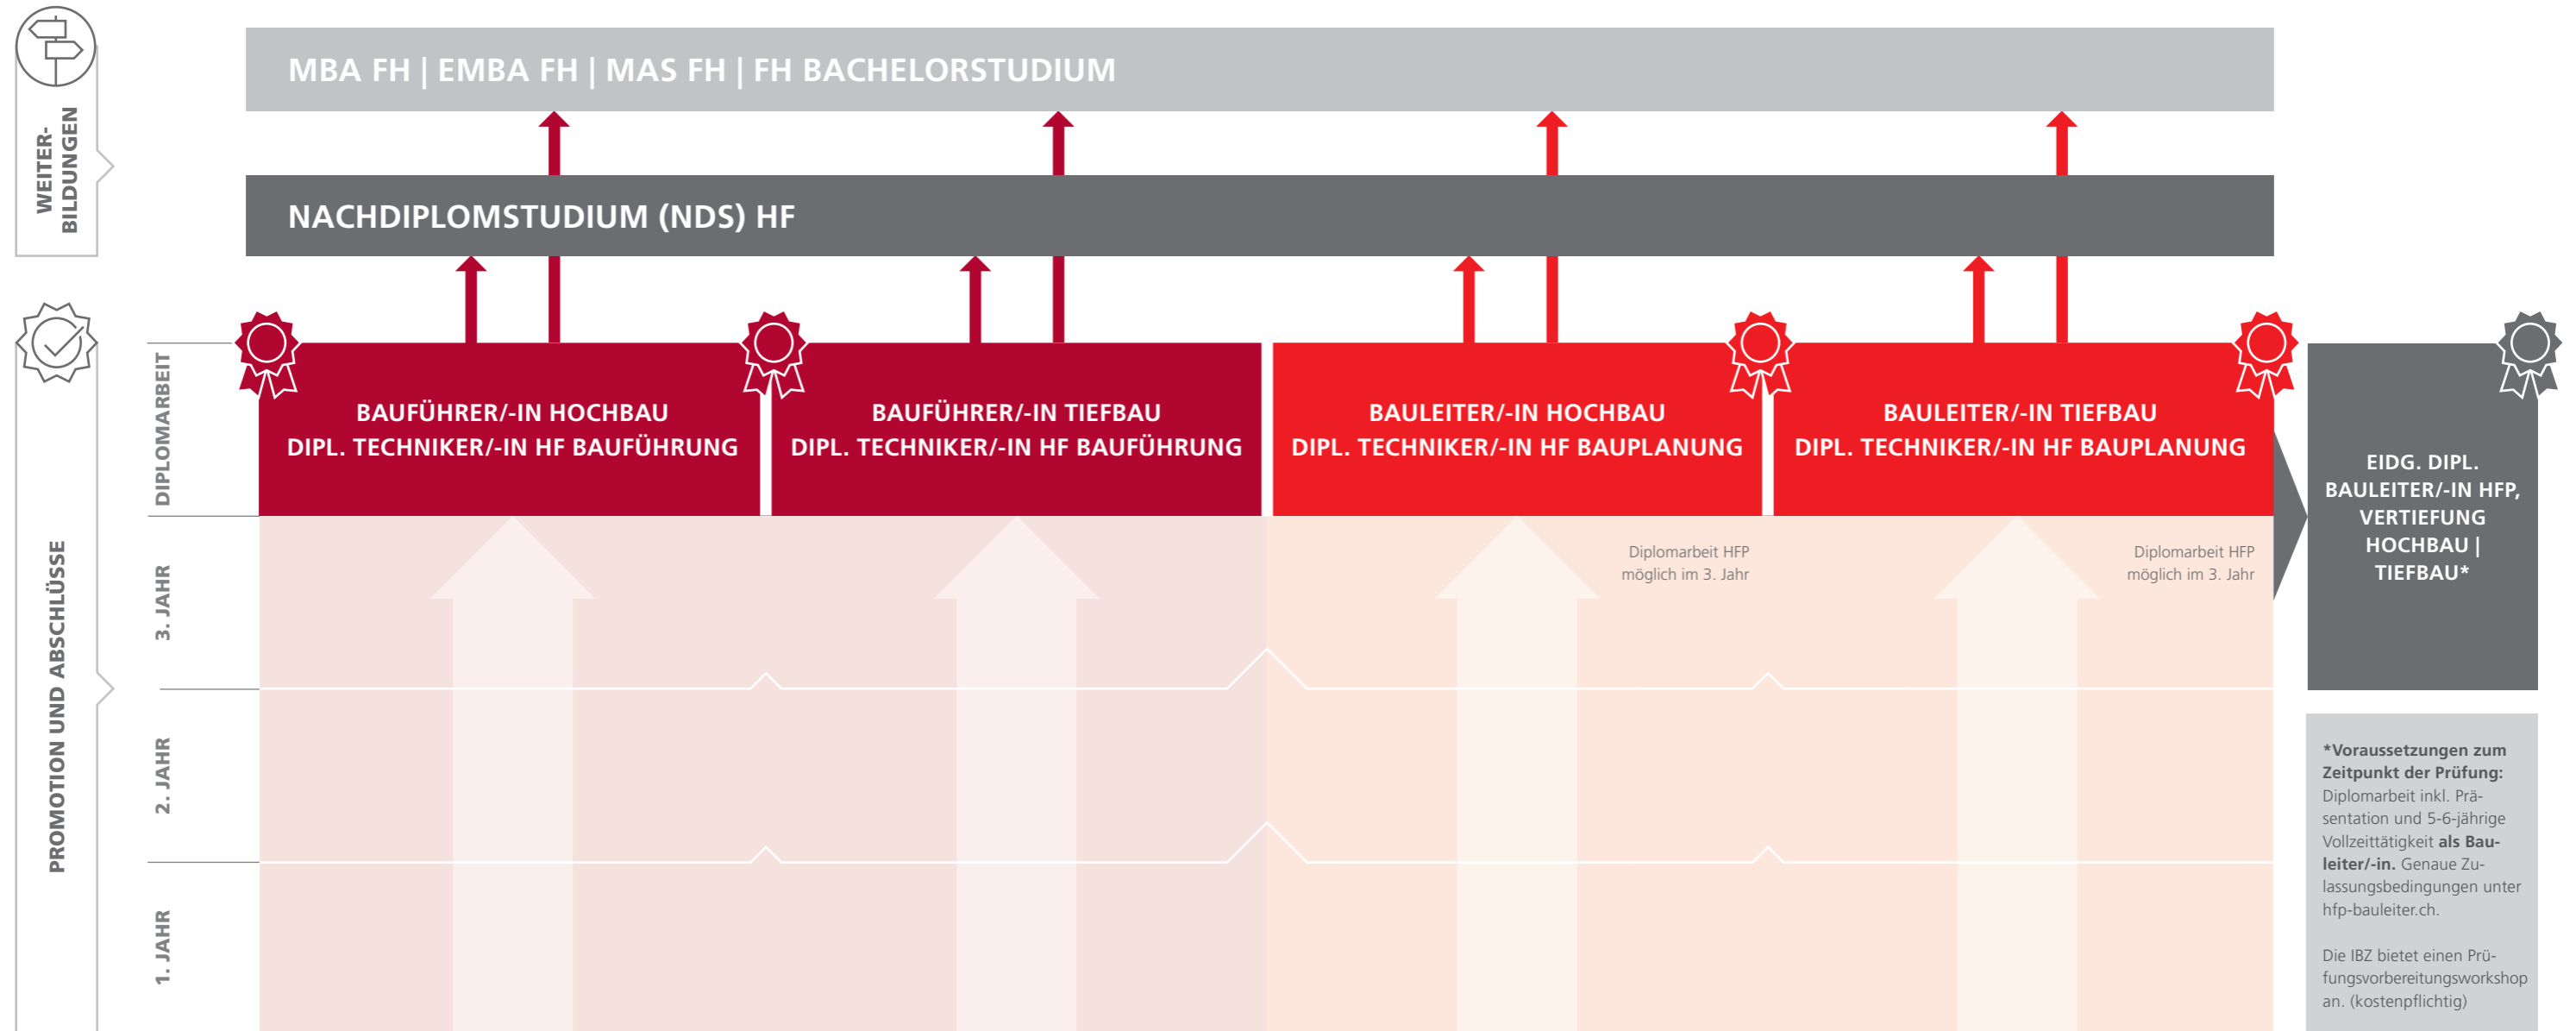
WEITERBILDUNGEN

MBA FH | EMBA FH | MAS FH | FH BACHELORSTUDIUM

NACHDIPLOMSTUDIUM (NDS) HF

PROMOTION UND ABSCHLÜSSE

DIPLOMARBEIT

3. JAHR

2. JAHR

1. JAHR

BAUFÜHRER/-IN HOCHBAU
DIPL. TECHNIKER/-IN HF BAUFÜHRUNG

BAUFÜHRER/-IN TIEFBAU
DIPL. TECHNIKER/-IN HF BAUFÜHRUNG

BAULEITER/-IN HOCHBAU
DIPL. TECHNIKER/-IN HF BAUPLANUNG

BAULEITER/-IN TIEFBAU
DIPL. TECHNIKER/-IN HF BAUPLANUNG

Diplomarbeit HFP möglich im 3. Jahr

Diplomarbeit HFP möglich im 3. Jahr

EIDG. DIPL. BAULEITER/-IN HFP, VERTIEFUNG HOCHBAU | TIEFBAU*

*Voraussetzungen zum Zeitpunkt der Prüfung: Diplomarbeit inkl. Präsentation und 5-6-jährige Vollzeittätigkeit als Bauleiter/-in. Genaue Zulassungsbedingungen unter hfp-bauleiter.ch.

Die IBZ bietet einen Prüfungsvorbereitungsworkshop an. (kostenpflichtig)